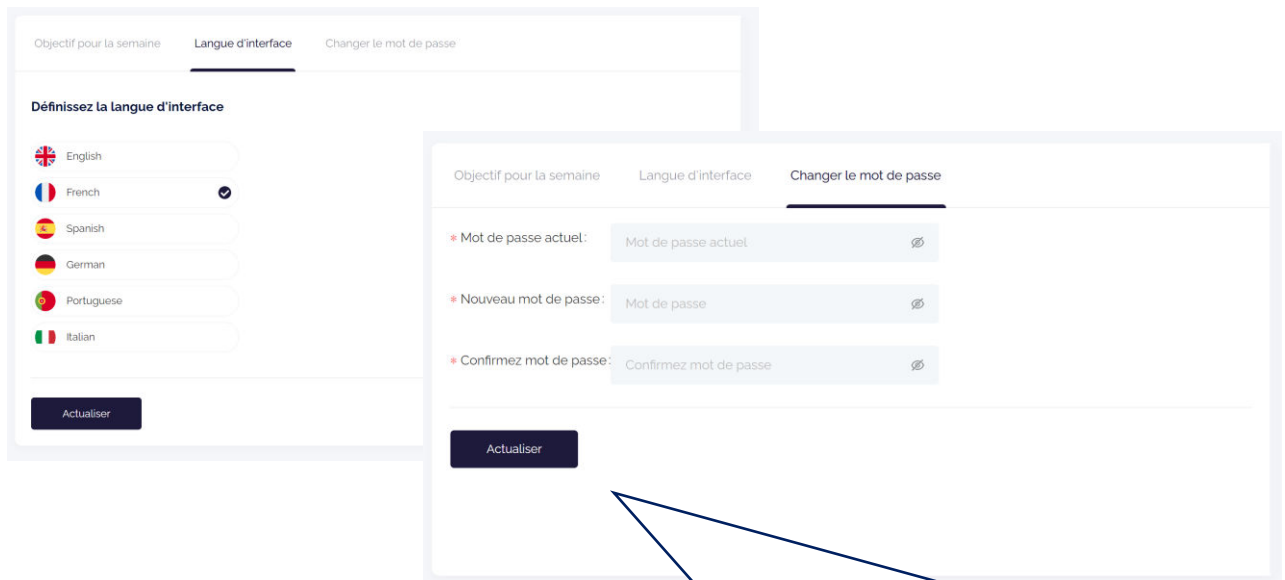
Objectif pour la semaine Langue d'interface Changer le mot de passe

Définissez la langue d'interface

English
French
Spanish
German
Portuguese
Italian

Actualiser

Objectif pour la semaine Langue d'interface Changer le mot de passe

* Mot de passe actuel: Mot de passe actuel

* Nouveau mot de passe: Mot de passe

* Confirmez mot de passe: Confirmez mot de passe

Actualiser